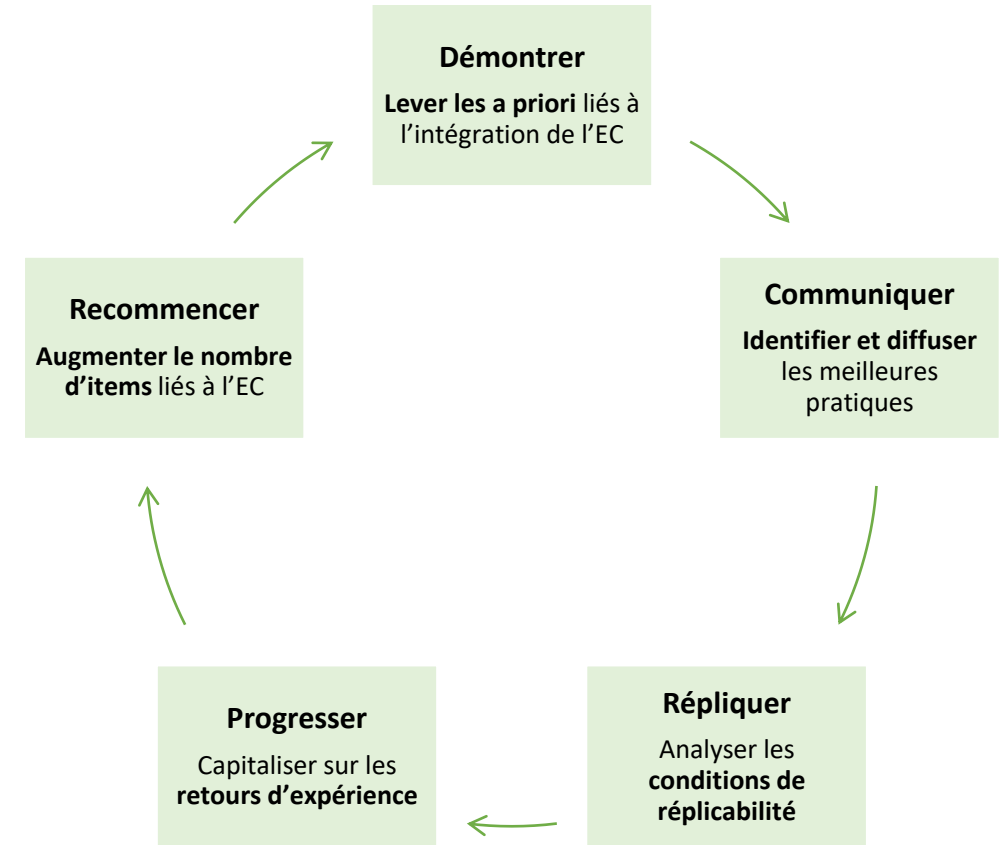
Démontrer

Lever les a priori liés à l’intégration de l’EC

Communiquer

Identifier et diffuser les meilleures pratiques

Répliquer

Analyser les conditions de réplicabilité

Progresser

Capitaliser sur les retours d’expérience

Recommencer

Augmenter le nombre d’items liés à l’EC